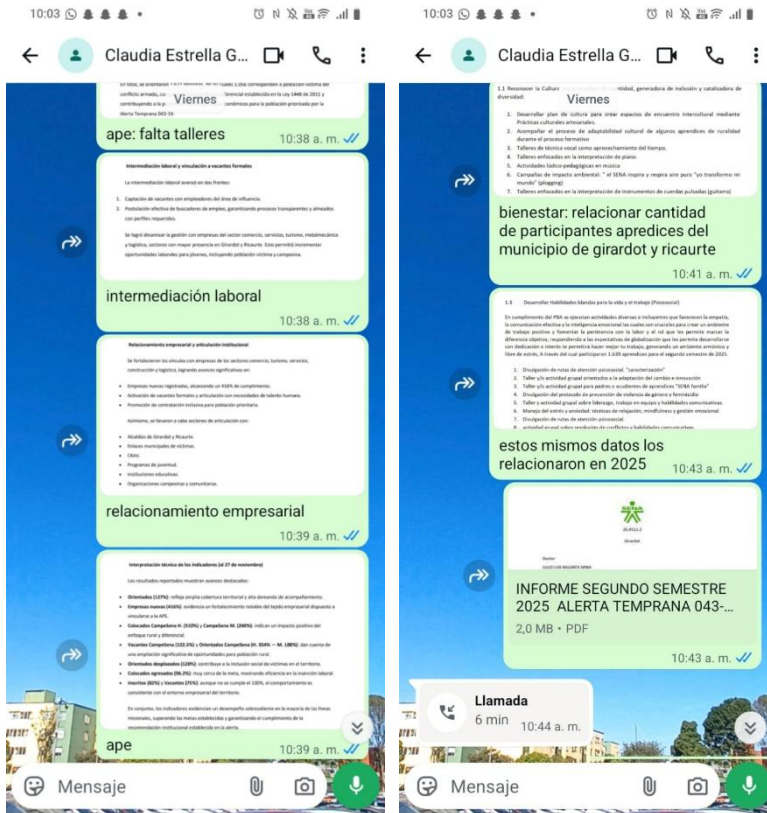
10:03

Claudia Estrella G...

Viernes

ape: falta talleres 10:38 a. m.

Intermediación laboral y vinculación a vacantes formales

La intermediación laboral avanzó en dos frentes:

1. Captación de vacantes con empleadores del área de influencia.
2. Postulación efectiva de buscadores de empleo, garantizando procesos transparentes y alineados con perfiles requeridos.

Se logró dinamizar la gestión con empresas del sector comercio, servicios, turismo, metalmecánica y logística, sectores con mayor presencia en Girardot y Ricaurte. Esto permitió incrementar oportunidades laborales para jóvenes, incluyendo población víctima y campesina.

intermediación laboral 10:38 a. m.

Relacionamiento empresarial y articulación institucional

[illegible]

relacionamiento empresarial 10:39 a. m.

Interpretación técnica de los indicadores (al 27 de noviembre)

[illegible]

ape 10:39 a. m.

Mensaje

10:03

Claudia Estrella G...

Viernes

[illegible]

bienestar: relacionar cantidad de participantes apredices del municipio de girardot y ricaurte 10:41 a. m.

1.3 Desarrollar Habilidades blandas para la vida y el trabajo (Psicosocial)

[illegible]

estos mismos datos los relacionaron en 2025 10:43 a. m.

SENA

INFORME SEGUNDO SEMESTRE 2025 ALERTA TEMPRANA 043-...
2,0 MB • PDF 10:43 a. m.

Llamada
6 min 10:44 a. m.

Mensaje